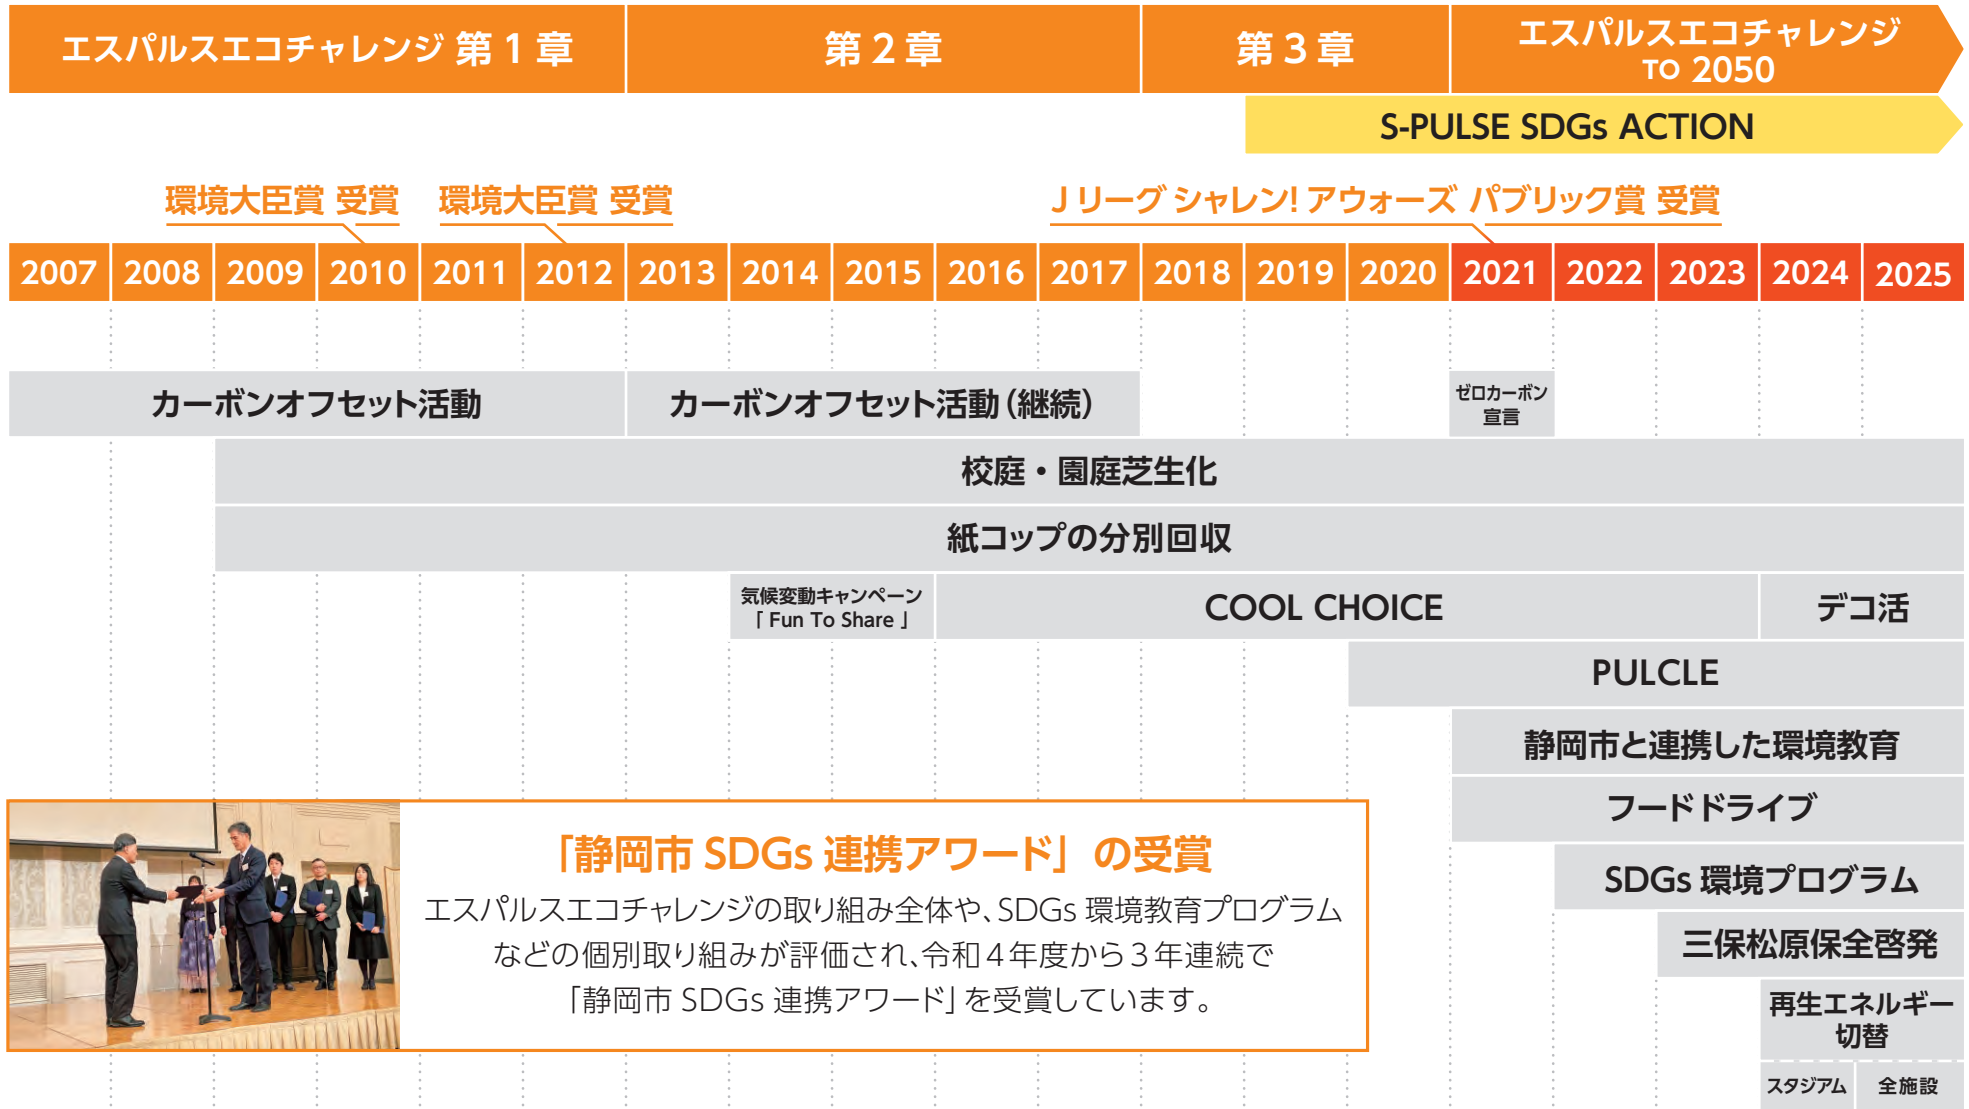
エスパルスエコチャレンジ 第１章

第２章

第３章

エスパルスエコチャレンジ TO 2050

S-PULSE SDGs ACTION

環境大臣賞 受賞

環境大臣賞 受賞

Ｊリーグ シャレン! アウォーズ パブリック賞 受賞

| 2007 | 2008 | 2009 | 2010 | 2011 | 2012 | 2013 | 2014 | 2015 | 2016 | 2017 | 2018 | 2019 | 2020 | 2021 | 2022 | 2023 | 2024 | 2025 |
|---|---|---|---|---|---|---|---|---|---|---|---|---|---|---|---|---|---|---|

カーボンオフセット活動

カーボンオフセット活動（継続）

ゼロカーボン宣言

校庭・園庭芝生化

紙コップの分別回収

気候変動キャンペーン「Fun To Share」

COOL CHOICE

デコ活

PULCLE

静岡市と連携した環境教育

フードドライブ

SDGs 環境プログラム

三保松原保全啓発

再生エネルギー切替

スタジアム

全施設

「静岡市 SDGs 連携アワード」の受賞

エスパルスエコチャレンジの取り組み全体や、SDGs 環境教育プログラムなどの個別取り組みが評価され、令和４年度から３年連続で「静岡市 SDGs 連携アワード」を受賞しています。